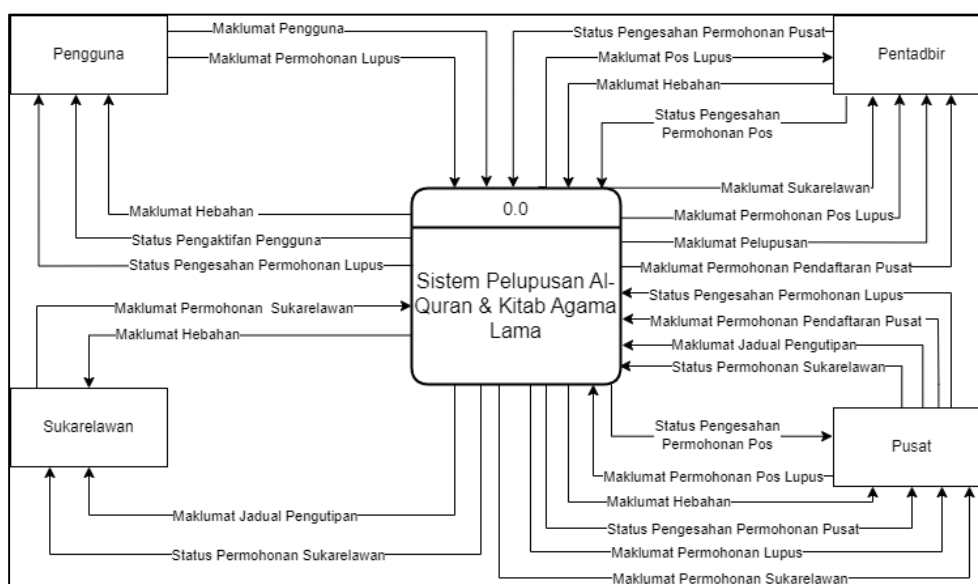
Pengguna

Maklumat Pengguna

Maklumat Permohonan Lupus

Status Pengesahan Permohonan Pusat

Maklumat Pos Lupus

Maklumat Hebahan

Status Pengesahan Permohonan Pos

Pentadbir

Maklumat Sukarelawan

Maklumat Hebahan

Status Pengaktifan Pengguna

Status Pengesahan Permohonan Lupus

0.0

Sistem Pelupusan Al-Quran & Kitab Agama Lama

Maklumat Permohonan Pos Lupus

Maklumat Pelupusan

Maklumat Permohonan Pendaftaran Pusat

Status Pengesahan Permohonan Lupus

Maklumat Permohonan Pendaftaran Pusat

Maklumat Jadual Pengutipan

Status Permohonan Sukarelawan

Maklumat Permohonan Sukarelawan

Maklumat Hebahan

Sukarelawan

Status Pengesahan Permohonan Pos

Pusat

Maklumat Permohonan Pos Lupus

Maklumat Hebahan

Status Pengesahan Permohonan Pusat

Maklumat Permohonan Lupus

Maklumat Permohonan Sukarelawan

Maklumat Jadual Pengutipan

Status Permohonan Sukarelawan